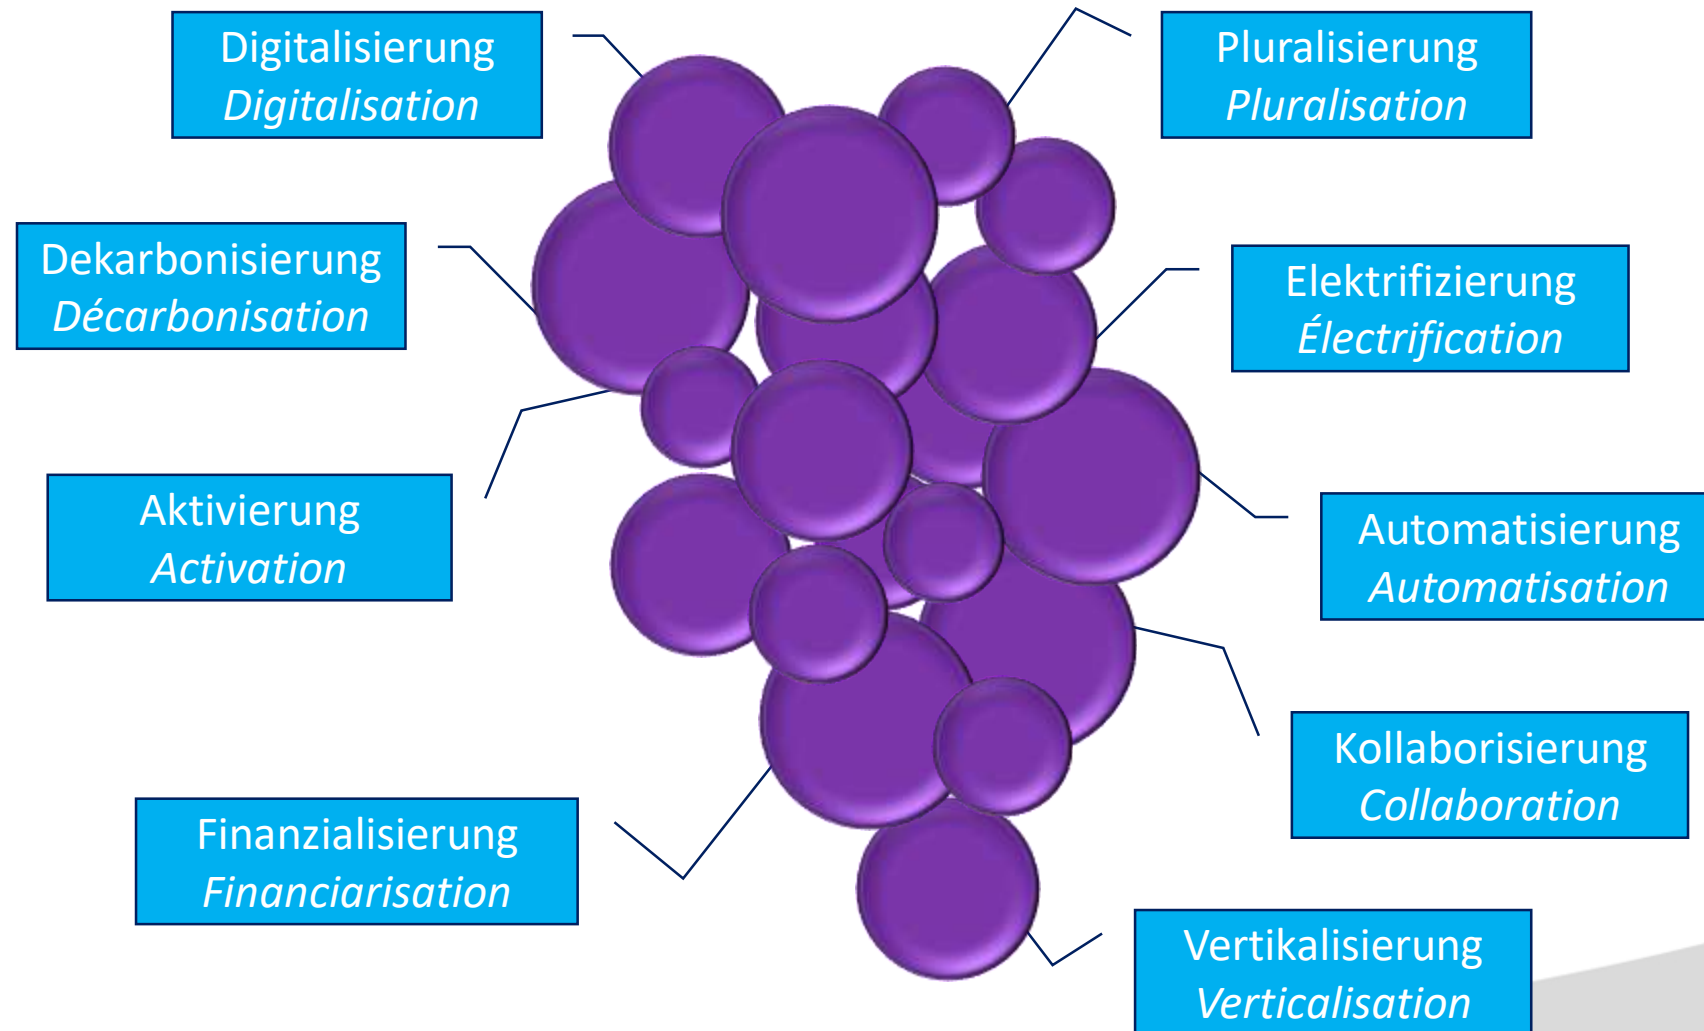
Digitalisierung
*Digitalisation*

Pluralisierung
*Pluralisation*

Dekarbonisierung
*Décarbonisation*

Elektrifizierung
*Électrification*

Aktivierung
*Activation*

Automatisierung
*Automatisation*

Kollaborisierung
*Collaboration*

Finanzialisierung
*Financiarisation*

Vertikalisierung
*Verticalisation*